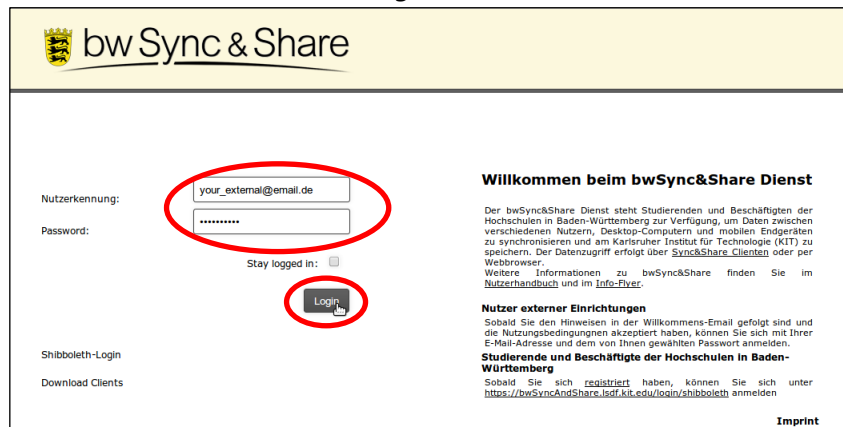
bw Sync & Share

Nutzerkennung: your_external@email.de

Password: ••••••••••

Stay logged in:

Login

Shibboleth-Login

Download Clients

Willkommen beim bwSync&Share Dienst

Der bwSync&Share Dienst steht Studierenden und Beschäftigten der Hochschulen in Baden-Württemberg zur Verfügung, um Daten zwischen verschiedenen Nutzern, Desktop-Computern und mobilen Endgeräten zu synchronisieren und am Karlsruher Institut für Technologie (KIT) zu speichern. Der Datenzugriff erfolgt über Sync&Share Clienten oder per Webbrowser.
Weitere Informationen zu bwSync&Share finden Sie im Nutzerhandbuch und im Info-Flyer.

Nutzer externer Einrichtungen

Sobald Sie den Hinweisen in der Willkommens-Email gefolgt sind und die Nutzungsbedingungen akzeptiert haben, können Sie sich mit Ihrer E-Mail-Adresse und dem von Ihnen gewählten Passwort anmelden.

Studierende und Beschäftigte der Hochschulen in Baden-Württemberg

Sobald Sie sich registriert haben, können Sie sich unter https://bwSyncAndShare.lsdf.kit.edu/login/shibboleth anmelden

Imprint